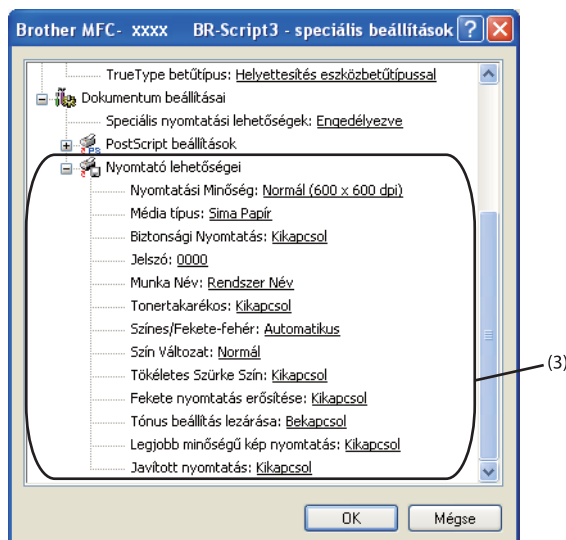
Brother MFC- xxxx BR-Script3 - speciális beállítások

TrueType betűtípus: Helyettesítés eszközbetűtípussal
Dokumentum beállításai
Speciális nyomtatási lehetőségek: Engedélyezve
PostScript beállítások
Nyomtató lehetőségei
Nyomtatási Minőség: Normál (600 x 600 dpi)
Média típus: Sima Papír
Biztonsági Nyomtatás: Kikapcsol
Jelszó: 0000
Munka Név: Rendszer Név
Tonertakarékos: Kikapcsol
Színes/Fekete-fehér: Automatikus
Szín Változat: Normál
Tökéletes Szürke Szín: Kikapcsol
Fekete nyomtatás erősítése: Kikapcsol
Tónus beállítás lezárása: Bekapcsol
Legjobb minőségű kép nyomtatás: Kikapcsol
Javított nyomtatás: Kikapcsol

(3)

OK
Mégse